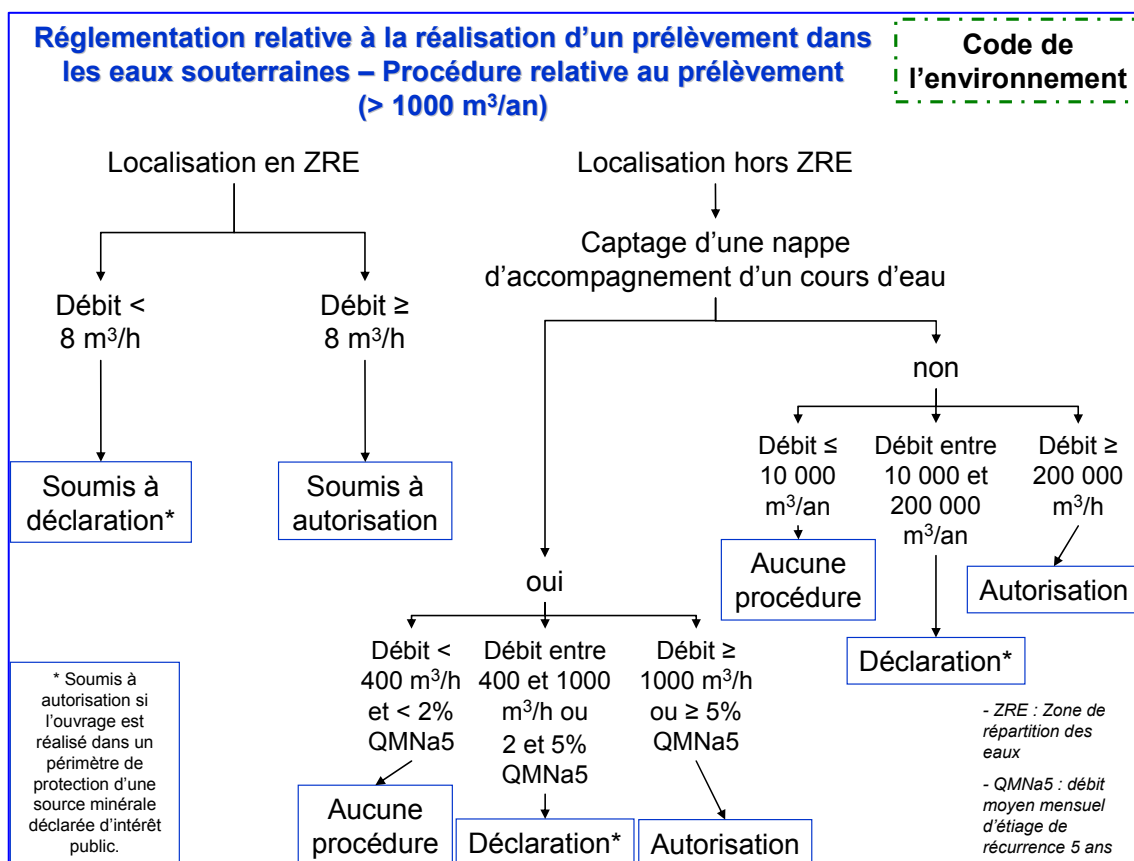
Réglementation relative à la réalisation d'un prélèvement dans les eaux souterraines – Procédure relative au prélèvement (> 1000 m$^3$/an)

Code de l'environnement

Localisation en ZRE

Débit < 8 m$^3$/h

Soumis à déclaration*

Débit ≥ 8 m$^3$/h

Soumis à autorisation

Localisation hors ZRE

Captage d'une nappe d'accompagnement d'un cours d'eau

oui

Débit < 400 m$^3$/h et < 2% QMNa5

Aucune procédure

Débit entre 400 et 1000 m$^3$/h ou 2 et 5% QMNa5

Déclaration*

Débit ≥ 1000 m$^3$/h ou ≥ 5% QMNa5

Autorisation

non

Débit ≤ 10 000 m$^3$/an

Aucune procédure

Débit entre 10 000 et 200 000 m$^3$/an

Déclaration*

Débit ≥ 200 000 m$^3$/h

Autorisation

* Soumis à autorisation si l'ouvrage est réalisé dans un périmètre de protection d'une source minérale déclarée d'intérêt public.

- ZRE : Zone de répartition des eaux

- QMNa5 : débit moyen mensuel d'étiage de récurrence 5 ans